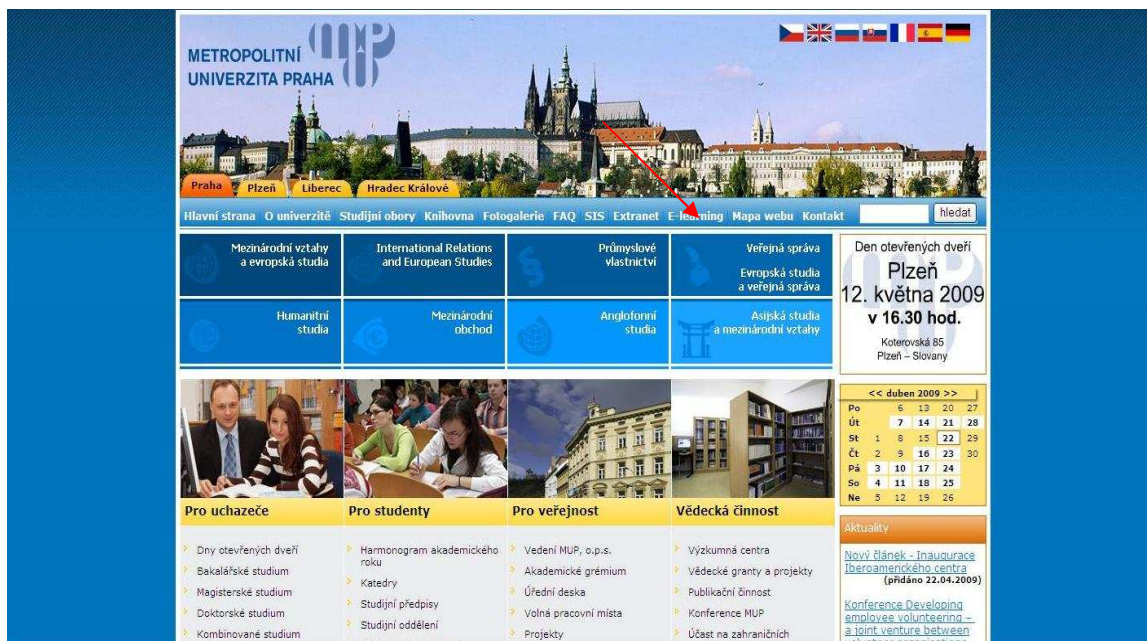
METROPOLITNÍ UNIVERZITA PRAHA

Praha Plzeň Liberec Hradec Králové

Hlavní strana O univerzitě Studijní obory Knihovna Fotogalerie FAQ SIS Extranet E-learning Mapa webu Kontakt hledat

Mezinárodní vztahy a evropská studia

International Relations and European Studies

Průmyslové vlastnictví

Veřejná správa

Evropská studia a veřejná správa

Humanitní studia

Mezinárodní obchod

Anglofonní studia

Asijská studia a mezinárodní vztahy

Den otevřených dveří
Plzeň
12. května 2009
v 16.30 hod.
Koterovská 85
Plzeň – Slovany

<< duben 2009 >>

| Po | | 6 | 13 | 20 | 27 |
|---|---|---|---|---|---|
| Út | | 7 | 14 | 21 | 28 |
| St | 1 | 8 | 15 | 22 | 29 |
| Čt | 2 | 9 | 16 | 23 | 30 |
| Pá | 3 | 10 | 17 | 24 | |
| So | 4 | 11 | 18 | 25 | |
| Ne | 5 | 12 | 19 | 26 | |

Pro uchazeče
Dny otevřených dveří
Bakalářské studium
Magisterské studium
Doktorské studium
Kombinované studium

Pro studenty
Harmonogram akademického roku
Katedry
Studijní předpisy
Studijní oddělení

Pro veřejnost
Vedení MUP, o.p.s.
Akademické grémium
Úřední deska
Volná pracovní místa
Projekty

Vědecká činnost
Výzkumná centra
Vědecké granty a projekty
Publikační činnost
Konference MUP
Účast na zahraničních

Aktuality
Nový článek - Inaugurace Iberoamerického centra
(přidáno 22.04.2009)
Conference Developing employee volunteering – a joint venture between